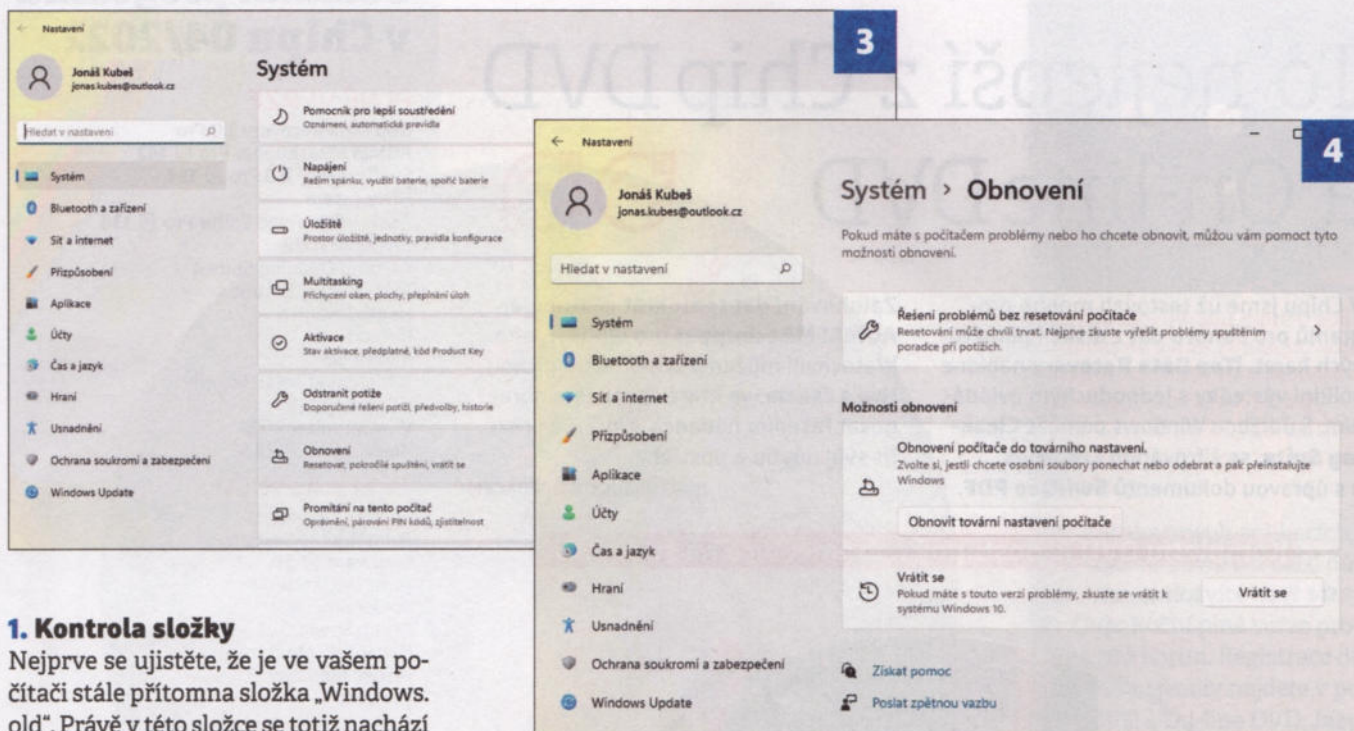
← Nastavení

Jonáš Kubeš
jonas.kubes@outlook.cz

Hledat v nastavení

Systém
Bluetooth a zařízení
Síť a internet
Přizpůsobení
Aplikace
Účty
Čas a jazyk
Hraní
Usnadnění
Ochrana soukromí a zabezpečení
Windows Update

Systém

Pomocník pro lepší soustředění
Oznámení, automatické pravidla

Napájení
Režim spánku, využití baterie, spořič baterie

Úložiště
Prostor úložiště, jednotky, pravidla konfigurace

Multitasking
Přichycení oken, plochy, přepínání úloh

Aktivace
Stav aktivace, předplatné, kód Product Key

Odstranit potíže
Doporučené řešení potíží, předvolby, historie

Obnovení
Resetovat, pokročilé spuštění, vrátit se

Promítání na tento počítač
Oprávnění, párování PIN kódů, zjistitelnost

3

← Nastavení

Jonáš Kubeš
jonas.kubes@outlook.cz

Hledat v nastavení

Systém
Bluetooth a zařízení
Síť a internet
Přizpůsobení
Aplikace
Účty
Čas a jazyk
Hraní
Usnadnění
Ochrana soukromí a zabezpečení
Windows Update

4

Systém › Obnovení

Pokud máte s počítačem problémy nebo ho chcete obnovit, můžou vám pomoct tyto možnosti obnovení.

Řešení problémů bez resetování počítače
Resetování může chvíli trvat. Nejprve zkuste vyřešit problémy spuštěním poradce při potížích.

Možnosti obnovení

Obnovení počítače do továrního nastavení.
Zvolte si, jestli chcete osobní soubory ponechat nebo odebrat a pak přeinstalujte Windows

Obnovit tovární nastavení počítače

Vrátit se
Pokud máte s touto verzí problémy, zkuste se vrátit k systému Windows 10.

Vrátit se

Získat pomoc
Poslat zpětnou vazbu

1. Kontrola složky
Nejprve se ujistěte, že je ve vašem počítači stále přítomna složka „Windows. old". Právě v této složce se totiž nachází